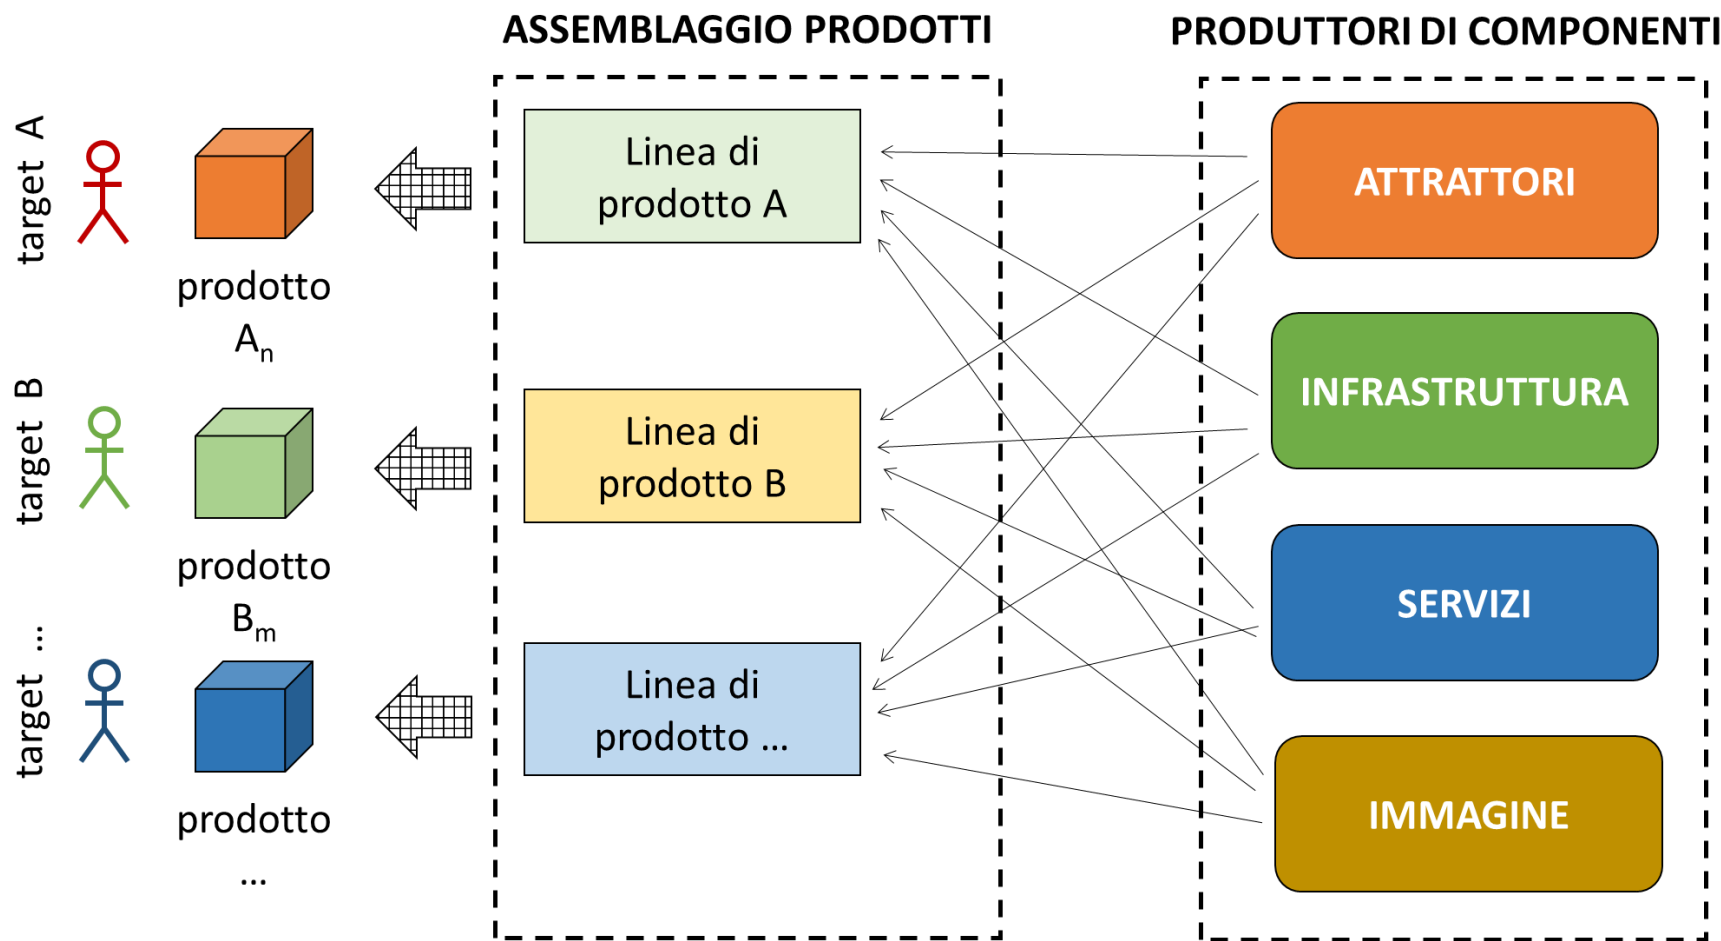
ASSEMBLAGGIO PRODOTTI

PRODUTTORI DI COMPONENTI

target A

prodotto $A_n$

target B

prodotto $B_m$

target ...

prodotto ...

Linea di prodotto A

Linea di prodotto B

Linea di prodotto ...

ATTRATTORI

INFRASTRUTTURA

SERVIZI

IMMAGINE